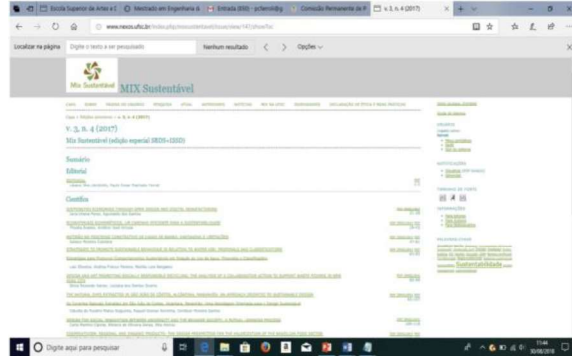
Escola Superior de Artes e C | Mestrado em Engenharia A | Entrada (850) - pcfernd@g | Comissão Permanente de P | v. 3, n. 4 (2017)

www.nexos.ufsc.br/index.php/mixsustentavel/issue/view/143/showToc

Localizar na página | Digite o texto a ser pesquisado | Nenhum resultado | Opções

Mix Sustentável

MIX Sustentável

Capa > Edições anteriores > v. 3, n. 4 (2017)

v. 3, n. 4 (2017)

Mix Sustentável (edição especial SBDS+ISSD)

Sumário

Editorial

Editorial

Ciêntifica

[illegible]

Digite aqui para pesquisar

11:44
30/06/2018